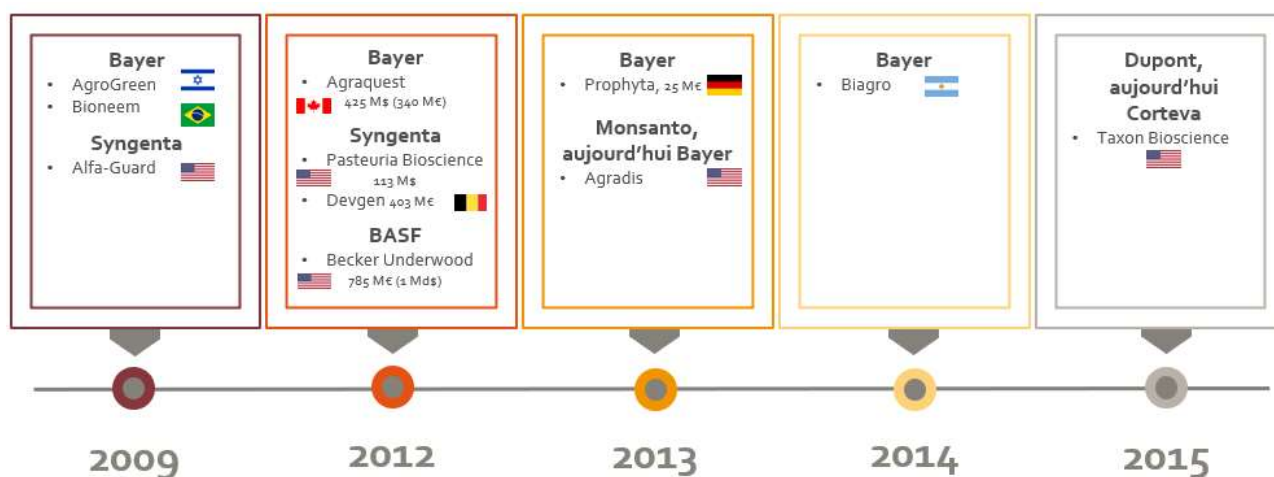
Bayer
• AgroGreen
• Bioneem

Syngenta
• Alfa-Guard

Bayer
• Agraquest
425 M\$ (340 M€)

Syngenta
• Pasteuria Bioscience
113 M\$
• Devgen 403 M€

BASF
• Becker Underwood
785 M€ (1 Md\$)

Bayer
• Prophyta, 25 M€

Monsanto, aujourd'hui Bayer
• Agradis

Bayer
• Biagro

Dupont, aujourd'hui Corteva
• Taxon Bioscience

2009

2012

2013

2014

2015